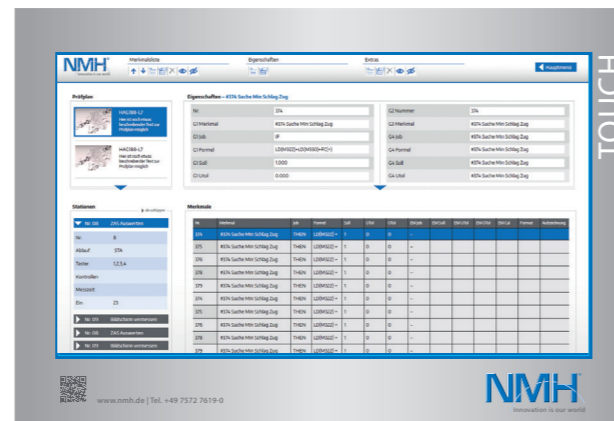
NMH
Innovation is our world

Merkmalsliste

Eigenschaften

Extras

Hauptmenü

TOUCH

Prüfplan

HAC088-L7
Hier ist noch etwas beschreibender Text zur Prüfplan möglich

HAC088-L7
Hier ist noch etwas beschreibender Text zur Prüfplan möglich

Eigenschaften – #37A Suche Min Schlag Zug

| Nr. | 374 | G2 Nummer | 374 |
|---|---|---|---|
| G1 Merkmal | #37A Suche Min Schlag Zug | G2 Merkmal | #37A Suche Min Schlag Zug |
| G1 Job | IF | G4 Job | #37A Suche Min Schlag Zug |
| G1 Formel | LO(MS(2)+LO(MS(1)+FC)+) | G4 Formel | #37A Suche Min Schlag Zug |
| G1 Soll | 1.000 | G4 Soll | #37A Suche Min Schlag Zug |
| G1 Utol | 0.000 | G4 Utol | #37A Suche Min Schlag Zug |

Stationen

Nr. 100 ZAS Auswerten

| Nr. | 8 |
|---|---|
| Ablauf | 37A |
| Taster | 1,2,3,4 |
| Kontrollen | |
| Messzeit | |
| Ein | 25 |

Nr. 101 Bildfläche vermessen

Nr. 100 ZAS Auswerten

Nr. 101 Bildfläche vermessen

Merkmale

| Nr. | Merkmal | Job | Formel | Soll | UTol | OTol | Einheit |
|---|---|---|---|---|---|---|---|
| 374 | #37A Suche Min Schlag Zug | THEN | LO(MS(2)+ | 1 | 0 | 0 | -- |
| 375 | #37A Suche Min Schlag Zug | THEN | LO(MS(2)+ | 1 | 0 | 0 | -- |
| 376 | #37A Suche Min Schlag Zug | THEN | LO(MS(2)+ | 1 | 0 | 0 | -- |
| 378 | #37A Suche Min Schlag Zug | THEN | LO(MS(2)+ | 1 | 0 | 0 | -- |
| 379 | #37A Suche Min Schlag Zug | THEN | LO(MS(2)+ | 1 | 0 | 0 | -- |
| 374 | #37A Suche Min Schlag Zug | THEN | LO(MS(2)+ | 1 | 0 | 0 | -- |
| 375 | #37A Suche Min Schlag Zug | THEN | LO(MS(2)+ | 1 | 0 | 0 | -- |
| 376 | #37A Suche Min Schlag Zug | THEN | LO(MS(2)+ | 1 | 0 | 0 | -- |
| 378 | #37A Suche Min Schlag Zug | THEN | LO(MS(2)+ | 1 | 0 | 0 | -- |
| 379 | #37A Suche Min Schlag Zug | THEN | LO(MS(2)+ | 1 | 0 | 0 | -- |

www.nmh.de | Tel. +49 7572 7619-0

NMH
Innovation is our world